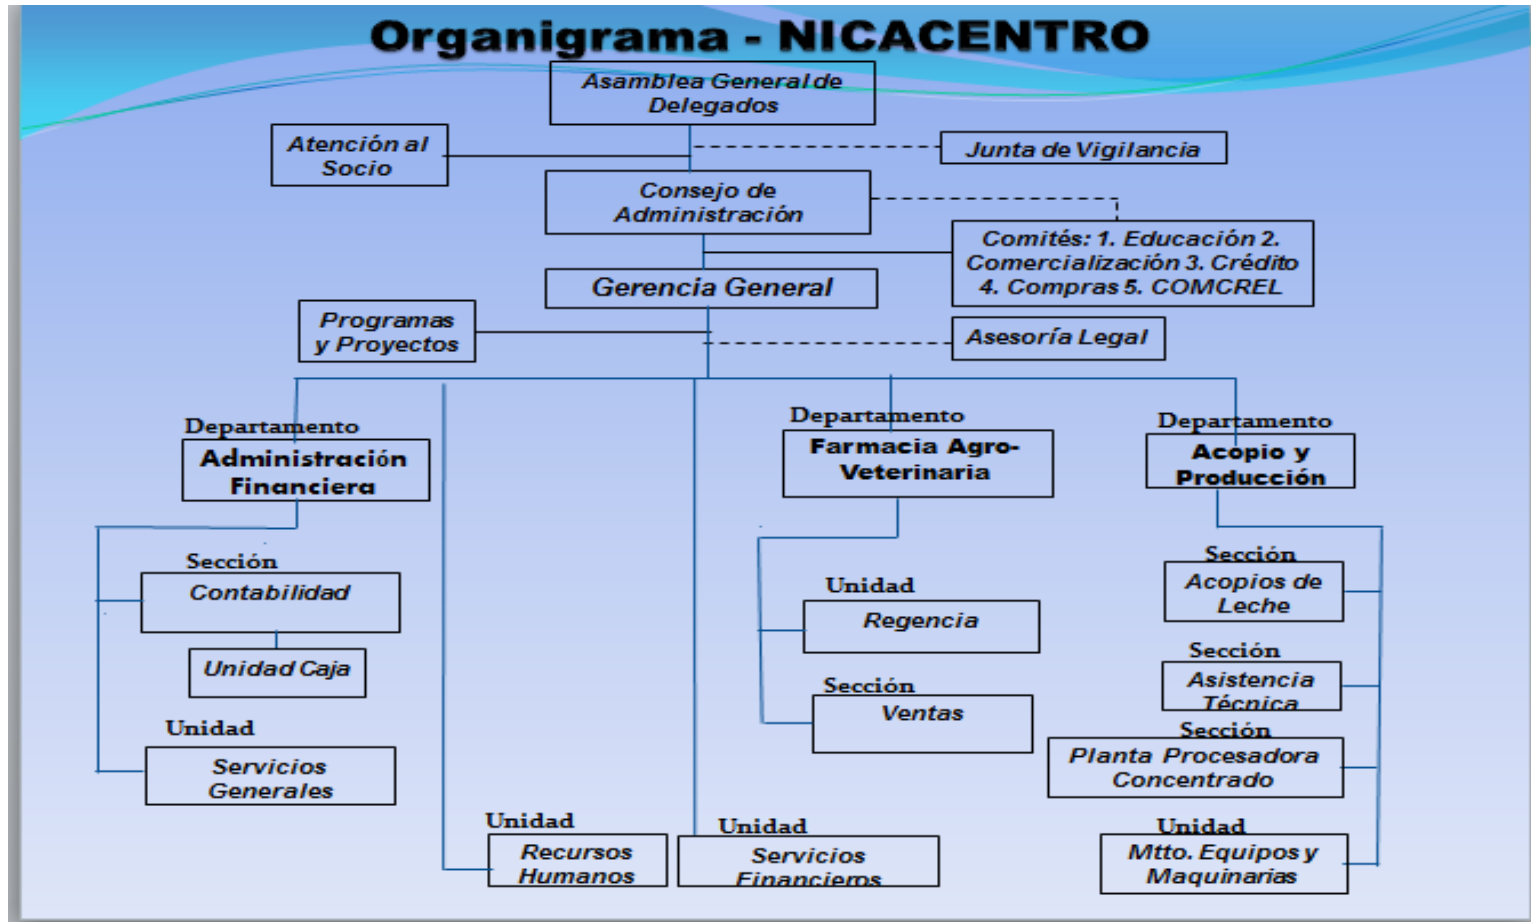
Organigrama - NICACENTRO

Asamblea General de Delegados

Atención al Socio

Junta de Vigilancia

Consejo de Administración

Comités: 1. Educación 2. Comercialización 3. Crédito 4. Compras 5. COMCREL

Gerencia General

Programas y Proyectos

Asesoría Legal

Departamento
Administración Financiera

Departamento
Farmacia Agro-Veterinaria

Departamento
Acopio y Producción

Sección
Contabilidad

Unidad Caja

Unidad
Servicios Generales

Unidad
Regencia

Sección
Ventas

Sección
Acopios de Leche

Sección
Asistencia Técnica

Sección
Planta Procesadora Concentrado

Unidad
Recursos Humanos

Unidad
Servicios Financieros

Unidad
Mtto. Equipos y Maquinarias